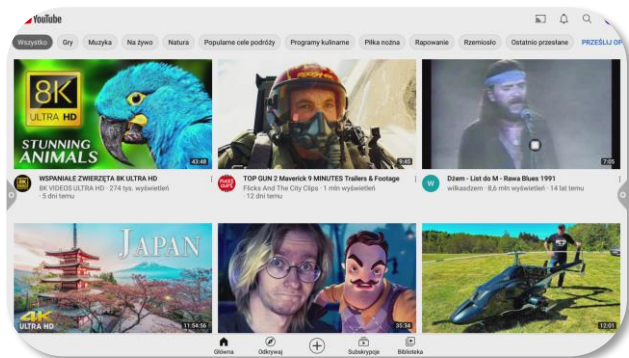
YouTube

Wszystko Gry Muzyka Na żywo Natura Popularne cele podróży Programy kulinarne Piłka nożna Rapowanie Rzemiosło Ostatnio przesłane PRZEŚLIJ OP

8K ULTRA HD STUNNING ANIMALS 43:48

WSPANIAŁE ZWIERZĘTA 8K ULTRA HD
8K VIDEOS ULTRA HD · 274 tys. wyświetleń · 5 dni temu

9:45

TOP GUN 2 Maverick 9 MINUTES Trailers & Footage
Flicks And The City Clips · 1 mln wyświetleń · 12 dni temu

7:05

Dżem - List do M - Rawa Blues 1991
wilkasdzem · 8,6 mln wyświetleń · 14 lat temu

JAPAN 4K ULTRA HD 11:54:56

35:36

12:01

Główna Odkrywaj Subskrypcje Biblioteka